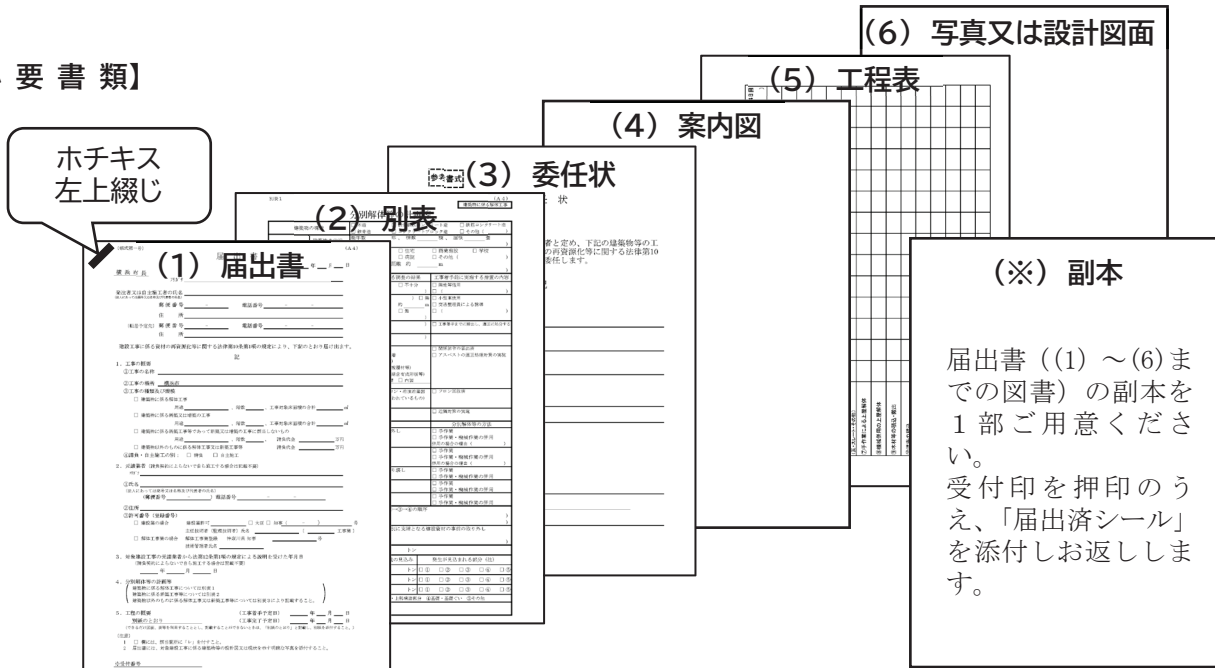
要 書 類】

ホチキス
左上綴じ

(1) 届出書

(2) 別表

参考書式 (3) 委任状

(4) 案内図

(5) 工程表

(6) 写真又は設計図面

(※) 副本

届出書((1)～(6)までの図書)の副本を1部ご用意ください。
受付印を押印のうえ、「届出済シール」を添付しお返しします。